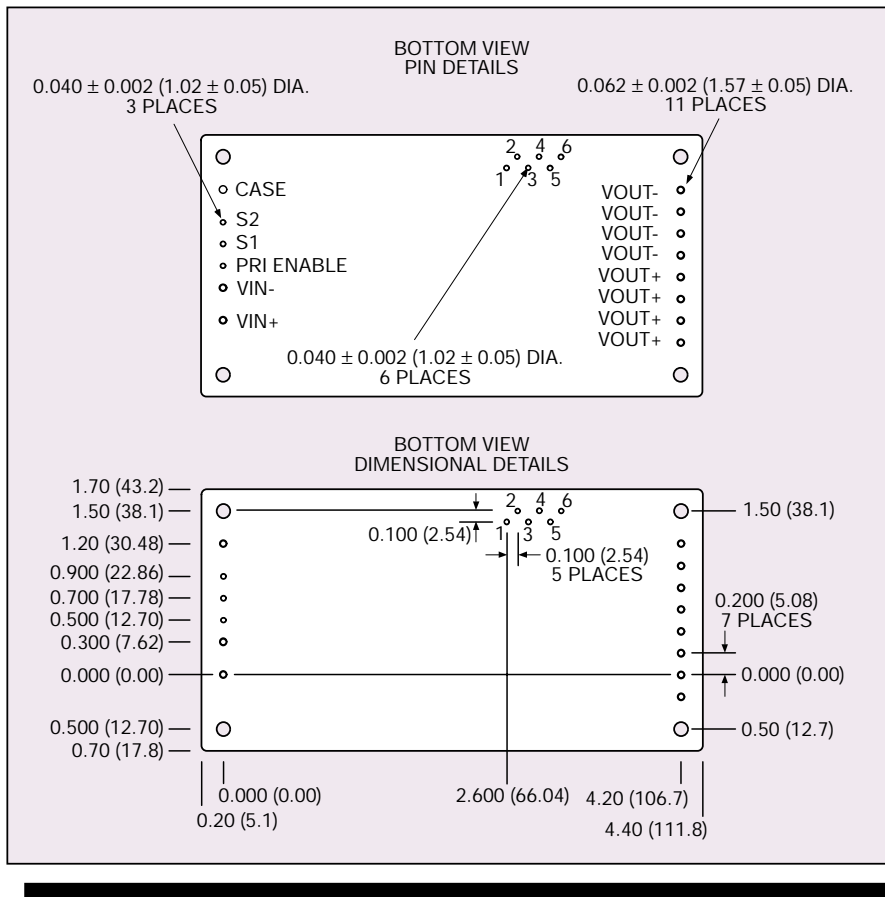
BOTTOM VIEW
PIN DETAILS

$0.040 \pm 0.002$ ($1.02 \pm 0.05$) DIA.
3 PLACES

$0.062 \pm 0.002$ ($1.57 \pm 0.05$) DIA.
11 PLACES

2 4 6
1 3 5

CASE
S2
S1
PRI ENABLE
VIN-
VIN+

VOUT-
VOUT-
VOUT-
VOUT-
VOUT+
VOUT+
VOUT+
VOUT+

$0.040 \pm 0.002$ ($1.02 \pm 0.05$) DIA.
6 PLACES

BOTTOM VIEW
DIMENSIONAL DETAILS

1.70 (43.2)
1.50 (38.1)
1.20 (30.48)
0.900 (22.86)
0.700 (17.78)
0.500 (12.70)
0.300 (7.62)
0.000 (0.00)
0.500 (12.70)
0.70 (17.8)

2 4 6
0.100 (2.54)
1 3 5
0.100 (2.54)
5 PLACES

1.50 (38.1)
0.200 (5.08)
7 PLACES
0.000 (0.00)
0.50 (12.7)

0.000 (0.00)
0.20 (5.1)
2.600 (66.04)
4.20 (106.7)
4.40 (111.8)